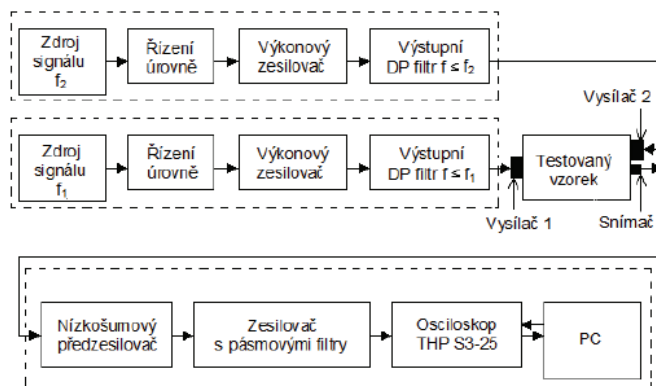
Zdroj signálu $f_2$

Řízení úrovně

Výkonový zesilovač

Výstupní DP filtr $f \leq f_2$

Vysílač 2

Zdroj signálu $f_1$

Řízení úrovně

Výkonový zesilovač

Výstupní DP filtr $f \leq f_1$

Testovaný vzorek

Vysílač 1

Snímač

Nízkošumový předzesilovač

Zesilovač s pásmovými filtry

Osciloskop THP S3-25

PC